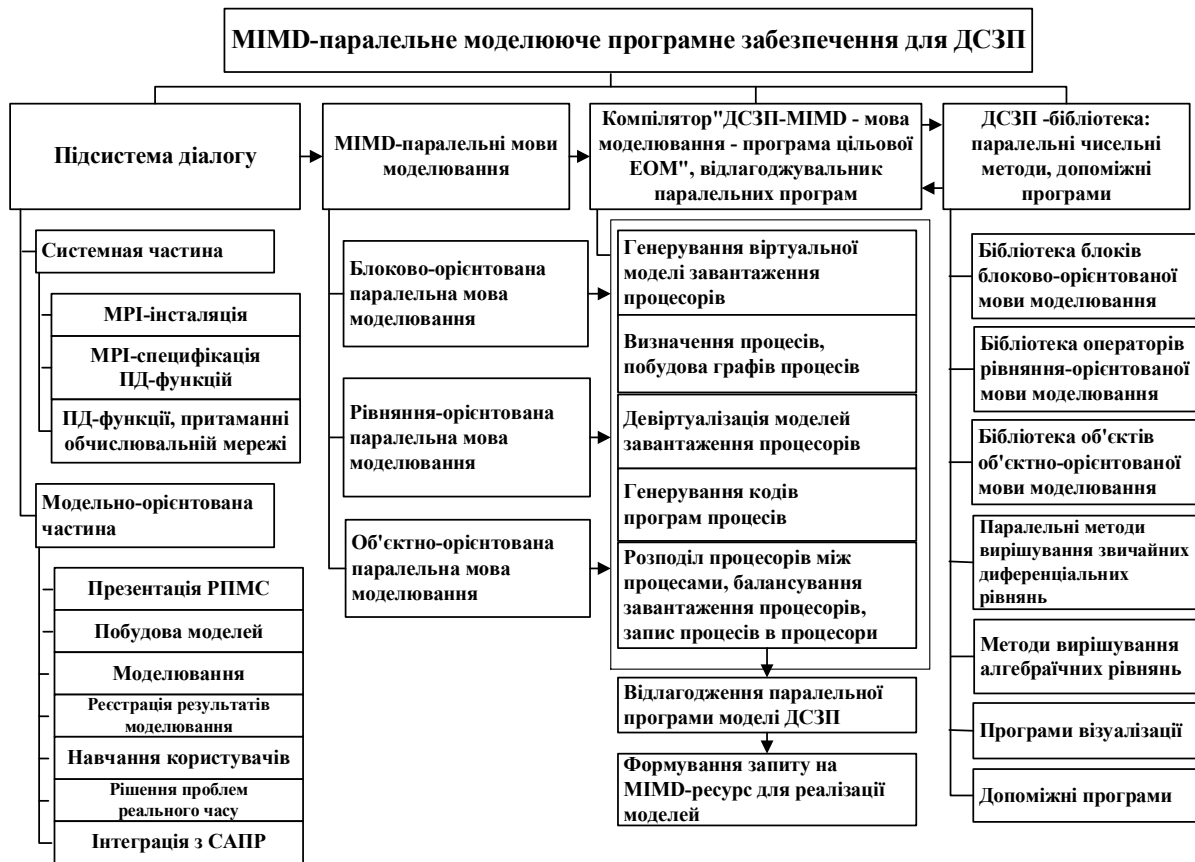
MIMD-паралельне моделююче програмне забезпечення для ДСЗП

Підсистема діалогу

MIMD-паралельні мови моделювання

Компілятор"ДСЗП-MIMD - мова моделювання - програма цільової ЕОМ", відлагоджувальник паралельних програм

ДСЗП -бібліотека: паралельні чисельні методи, допоміжні програми

Системная частина

MPI-інсталяція

MPI-специфікація ПД-функцій

ПД-функції, притаманні обчислювальній мережі

Модельно-орієнтована частина

Презентація РПМС

Побудова моделей

Моделювання

Реєстрація результатів моделювання

Навчання користувачів

Рішення проблем реального часу

Інтеграція з САПР

Блоково-орієнтована паралельна мова моделювання

Рівняння-орієнтована паралельна мова моделювання

Об'єктно-орієнтована паралельна мова моделювання

Генерування віртуальної моделі завантаження процесорів

Визначення процесів, побудова графів процесів

Девіртуалізація моделей завантаження процесорів

Генерування кодів програм процесів

Розподіл процесорів між процесами, балансування завантаження процесорів, запис процесів в процесори

Відлагодження паралельної програми моделі ДСЗП

Формування запиту на MIMD-ресурс для реалізації моделей

Бібліотека блоків блоково-орієнтованої мови моделювання

Бібліотека операторів рівняння-орієнтованої мови моделювання

Бібліотека об'єктів об'єктно-орієнтованої мови моделювання

Паралельні методи вирішування звичайних диференціальних рівнянь

Методи вирішування алгебраїчних рівнянь

Програми візуалізації

Допоміжні програми